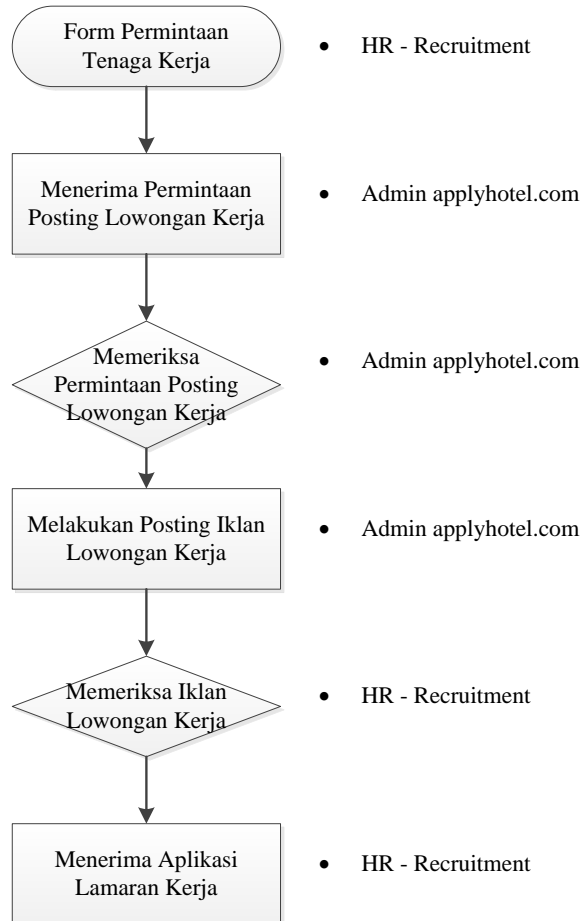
Form Permintaan Tenaga Kerja

• HR - Recruitment

Menerima Permintaan Posting Lowongan Kerja

• Admin applyhotel.com

Memeriksa Permintaan Posting Lowongan Kerja

• Admin applyhotel.com

Melakukan Posting Iklan Lowongan Kerja

• Admin applyhotel.com

Memeriksa Iklan Lowongan Kerja

• HR - Recruitment

Menerima Aplikasi Lamaran Kerja

• HR - Recruitment